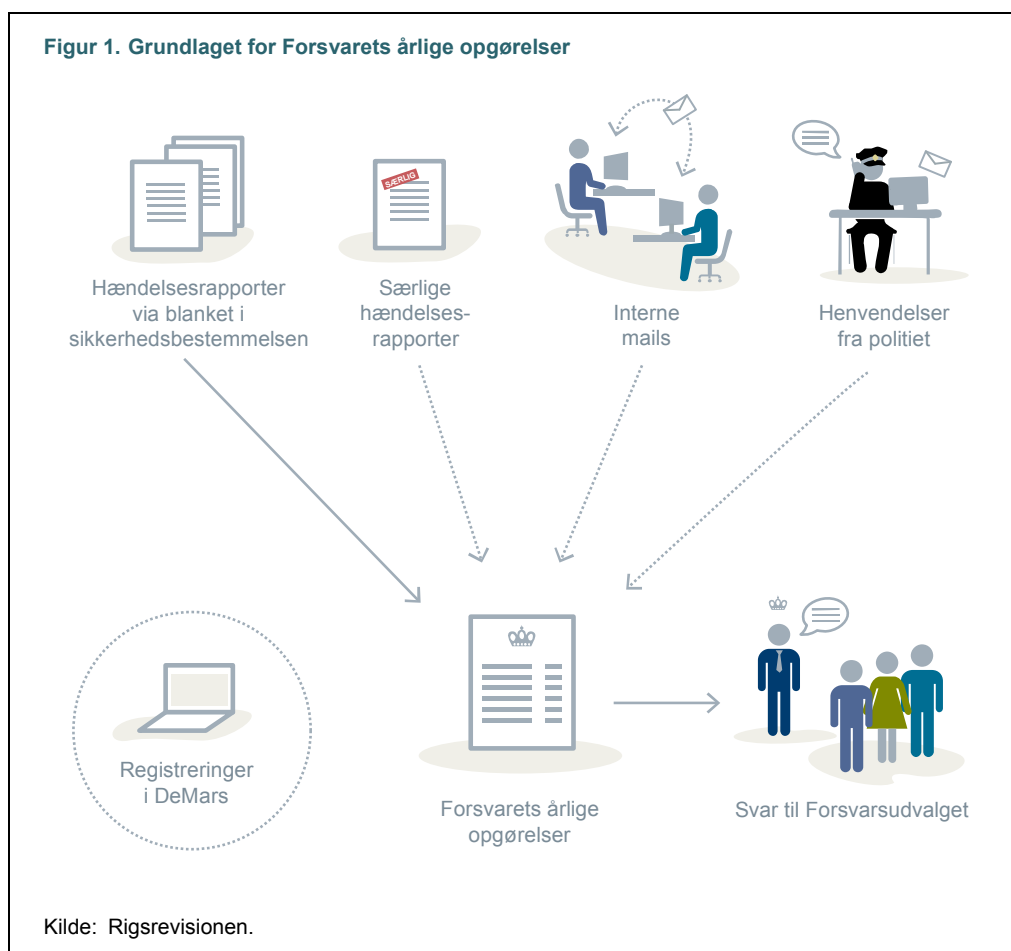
Figur 1. Grundlaget for Forsvarets årlige opgørelser

SÆRLIG

Hændelsesrapporter via blanket i sikkerhedsbestemmelsen

Særlige hændelsesrapporter

Interne mails

Henvendelser fra politiet

Registreringer i DeMars

Forsvarets årlige opgørelser

Svar til Forsvarsudvalget

Kilde: Rigsrevisionen.